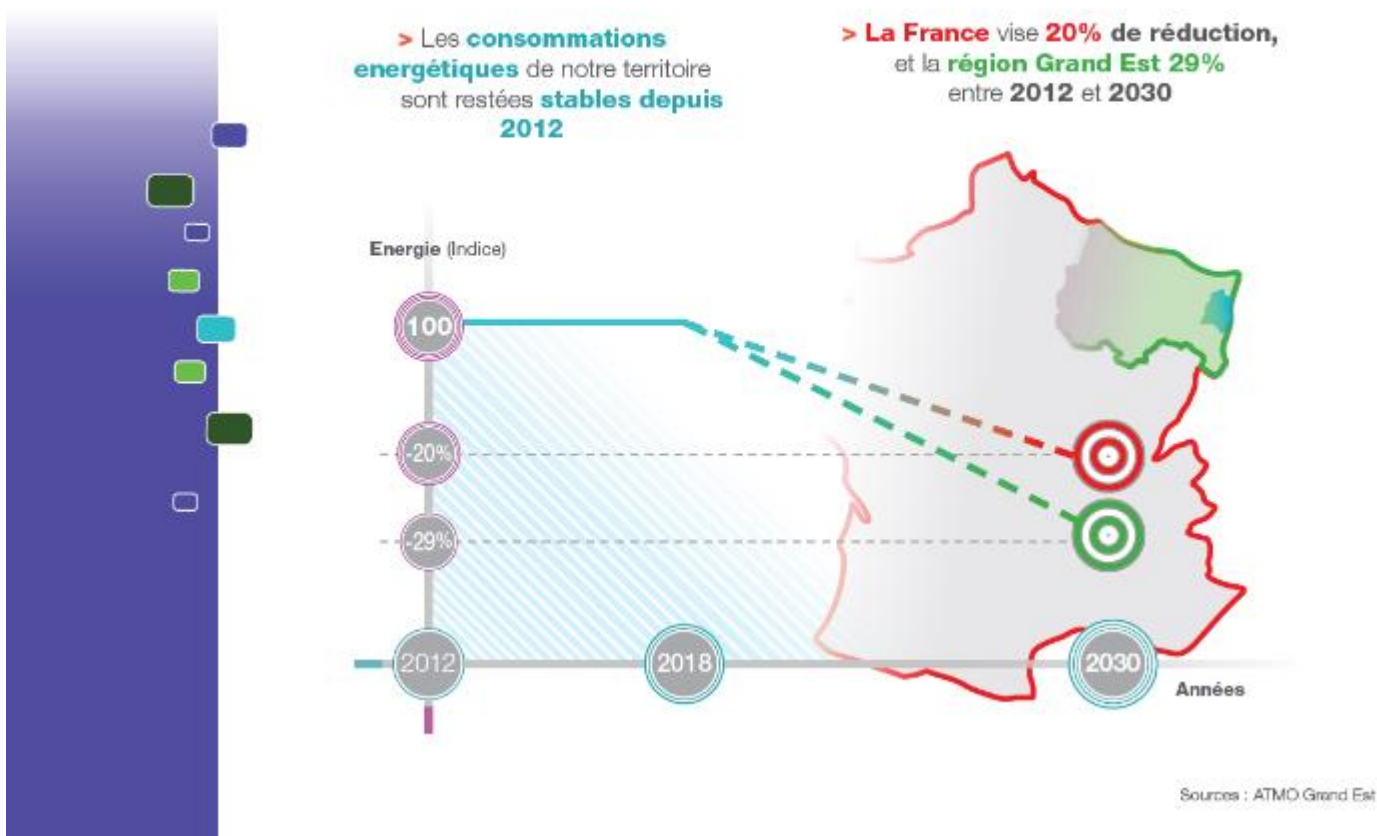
> Les consommations energétiques de notre territoire sont restées stables depuis 2012

> La France vise 20% de réduction, et la région Grand Est 29% entre 2012 et 2030

Energie (Indice)

100

-20%

-29%

2012

2018

2030

Années

Sources : ATMO Grand Est